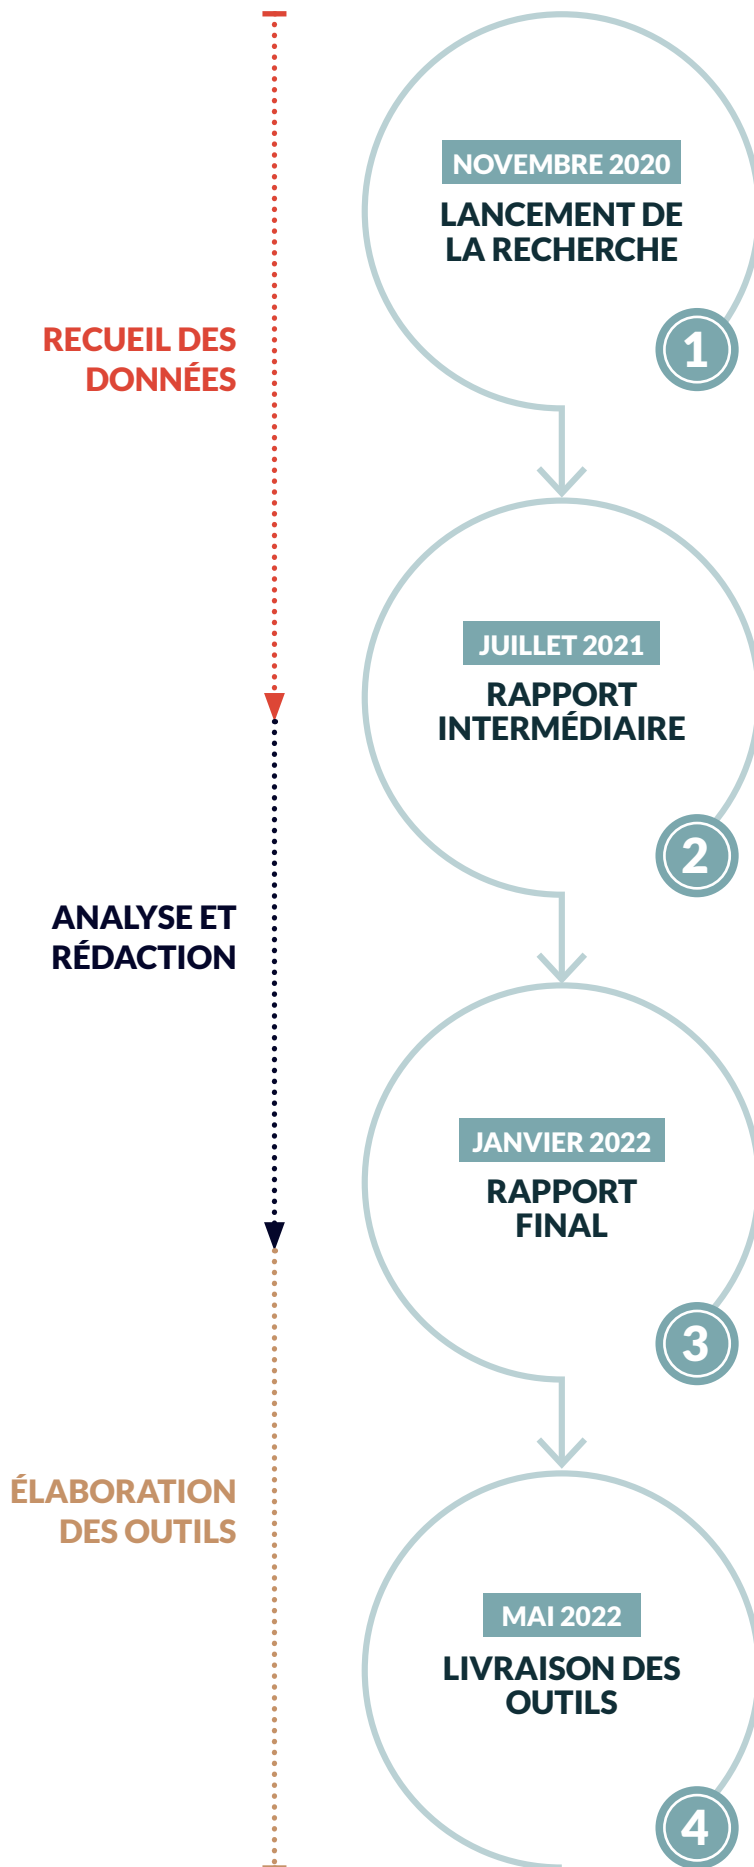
NOVEMBRE 2020
LANCEMENT DE LA RECHERCHE
1

RECUEIL DES DONNÉES

JUILLET 2021
RAPPORT INTERMÉDIAIRE
2

ANALYSE ET RÉDACTION

JANVIER 2022
RAPPORT FINAL
3

ÉLABORATION DES OUTILS

MAI 2022
LIVRAISON DES OUTILS
4